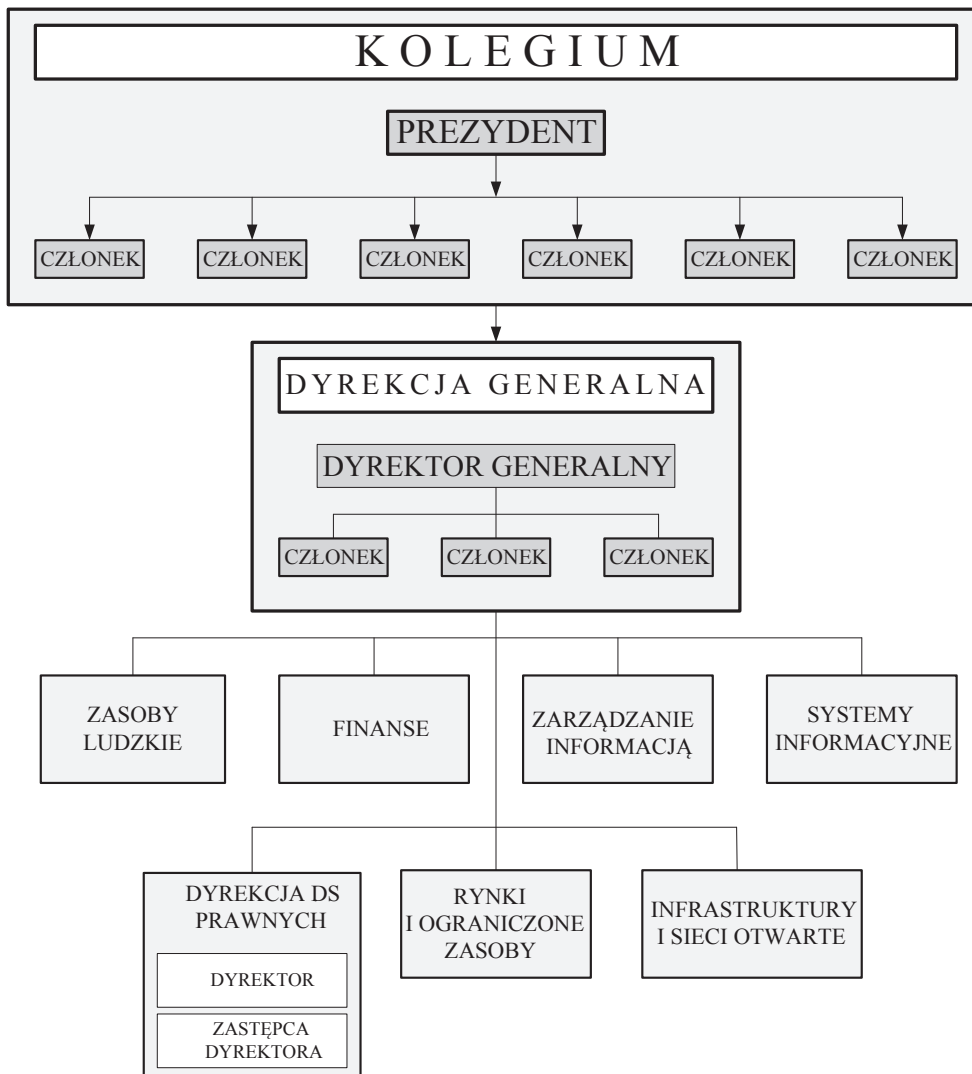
K O L E G I U M

PREZYDENT

CZŁONEK CZŁONEK CZŁONEK CZŁONEK CZŁONEK CZŁONEK

D Y R E K C J A G E N E R A L N A

DYREKTOR GENERALNY

CZŁONEK CZŁONEK CZŁONEK

ZASOBY LUDZKIE

FINANSE

ZARZĄDZANIE INFORMACJĄ

SYSTEMY INFORMACYJNE

DYREKCJA DS PRAWNYCH

DYREKTOR

ZASTĘPCA DYREKTORA

RYNKI I OGRANICZONE ZASOBY

INFRASTRUKTURY I SIECI OTWARTE